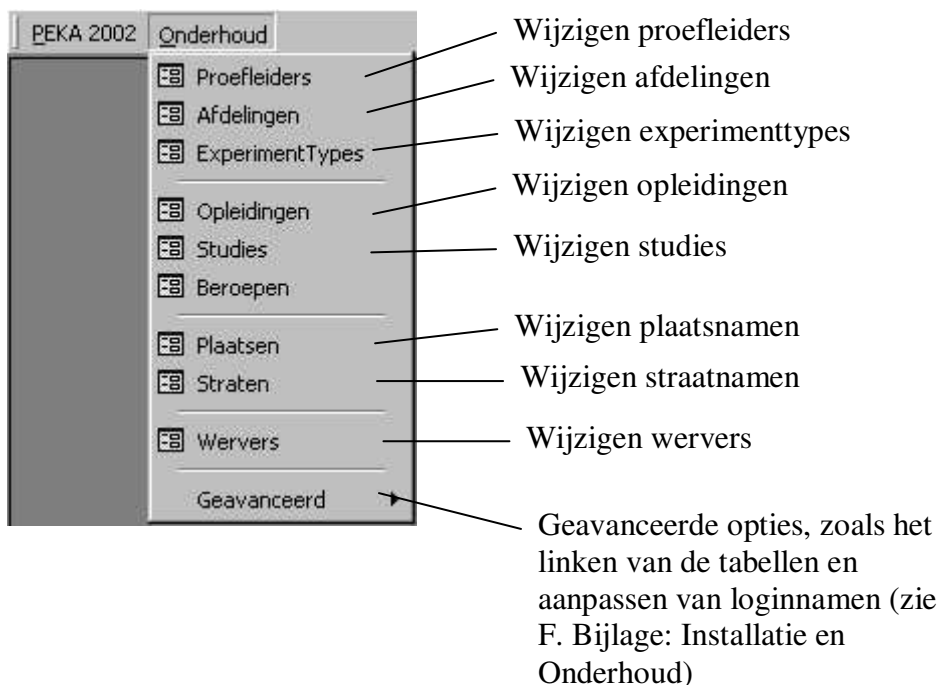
PEKA 2002 Onderhoud

Proefleiders
Afdelingen
ExperimentTypes
Opleidingen
Studies
Beroepen
Plaatsen
Straten
Wervers
Geavanceerd

Wijzigen proefleiders
Wijzigen afdelingen
Wijzigen experimenttypes
Wijzigen opleidingen
Wijzigen studies
Wijzigen plaatsnamen
Wijzigen straatnamen
Wijzigen wervers
Geavanceerde opties, zoals het linken van de tabellen en aanpassen van loginnamen (zie F. Bijlage: Installatie en Onderhoud)